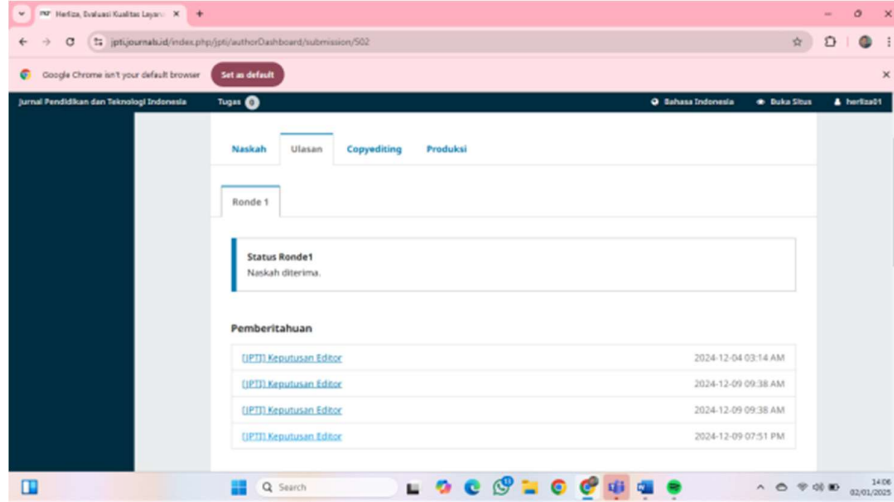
JPTI Herliza, Evaluasi Kualitas Layan ×

jpti.journals.id/index.php/jpti/authorDashboard/submission/502

Google Chrome isn't your default browser Set as default

Jurnal Pendidikan dan Teknologi Indonesia Tugas 0 Bahasa Indonesia Buka Situs herliza01

Naskah Ulasan Copyediting Produksi

Ronde 1

Status Ronde1
Naskah diterima.

Pemberitahuan

| | |
|---|---|
| [JPTI] Keputusan Editor | 2024-12-04 03:14 AM |
| [JPTI] Keputusan Editor | 2024-12-09 09:38 AM |
| [JPTI] Keputusan Editor | 2024-12-09 09:38 AM |
| [JPTI] Keputusan Editor | 2024-12-09 07:51 PM |

Search

14:06
02/01/2025